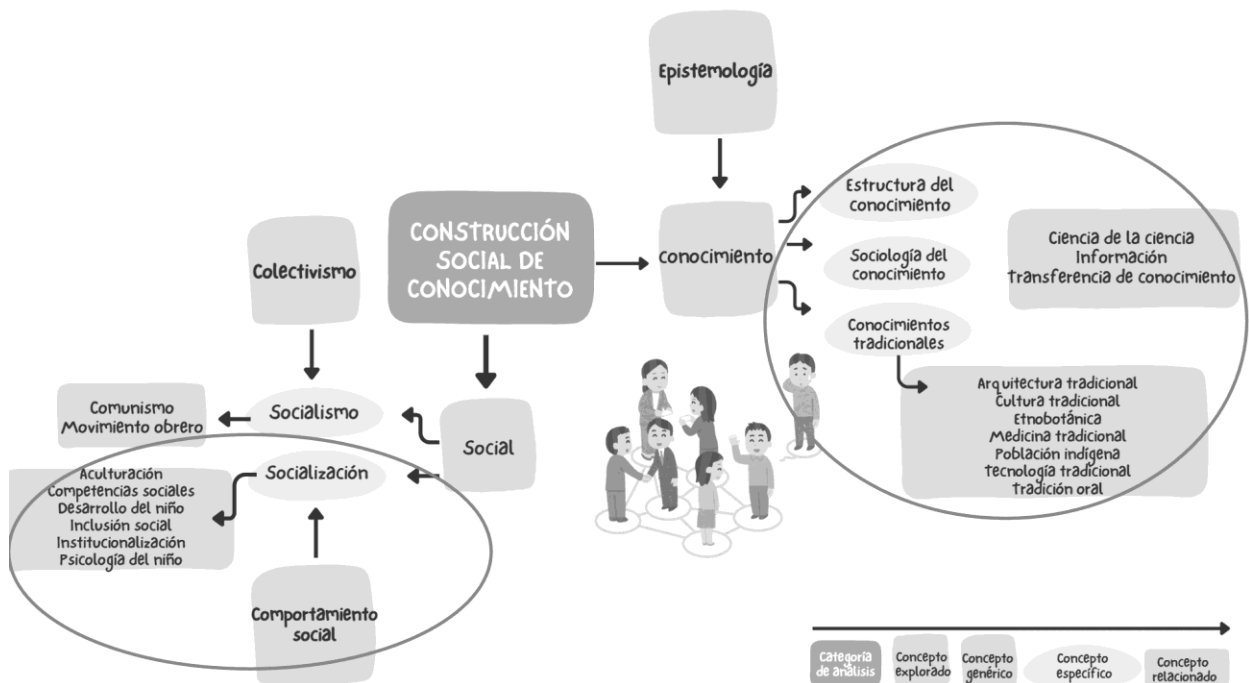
Epistemología

CONSTRUCCIÓN SOCIAL DE CONOCIMIENTO

Conocimiento

Estructura del conocimiento

Sociología del conocimiento

Conocimientos tradicionales

Ciencia de la ciencia
Información
Transferencia de conocimiento

Arquitectura tradicional
Cultura tradicional
Etnobotánica
Medicina tradicional
Población indígena
Tecnología tradicional
Tradición oral

Colectivismo

Comunismo
Movimiento obrero

Socialismo

Social

Socialización

Aculturación
Competencias sociales
Desarrollo del niño
Inclusión social
Institucionalización
Psicología del niño

Comportamiento social

Categoría de análisis
Concepto explorado
Concepto genérico
Concepto específico
Concepto relacionado